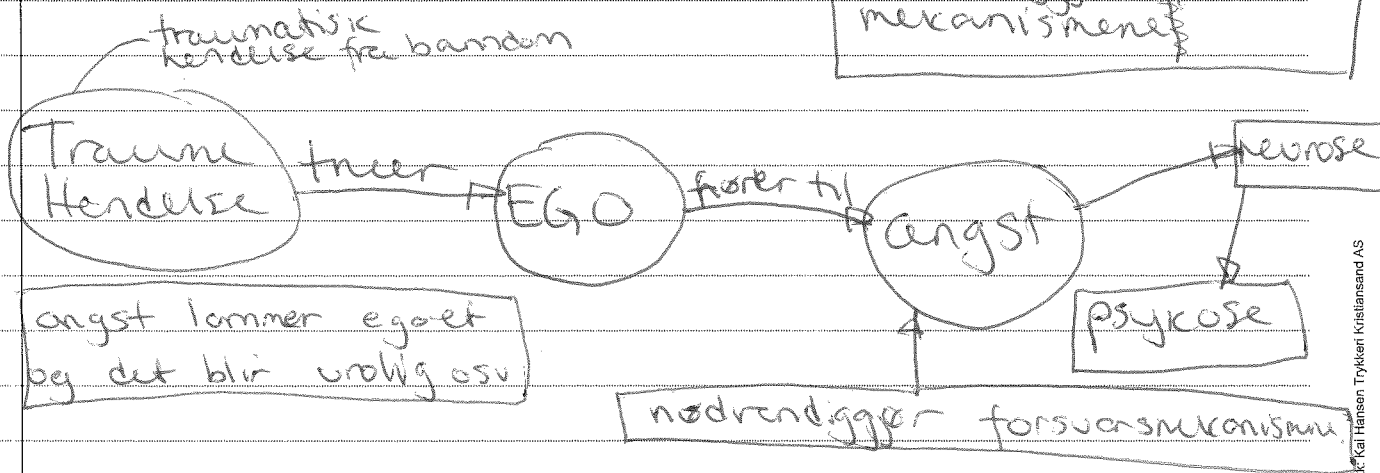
mekanismene

traumatisk hendelse fra barndom

Traume Hendelse

truer

EGO

fører til

angst

nevrose

psykose

angst rammer egoet og det blir urolig osv.

nødvendiggjør forsvarsmekanismer

k: Kai Hansen Trykkeri Kristiansand AS